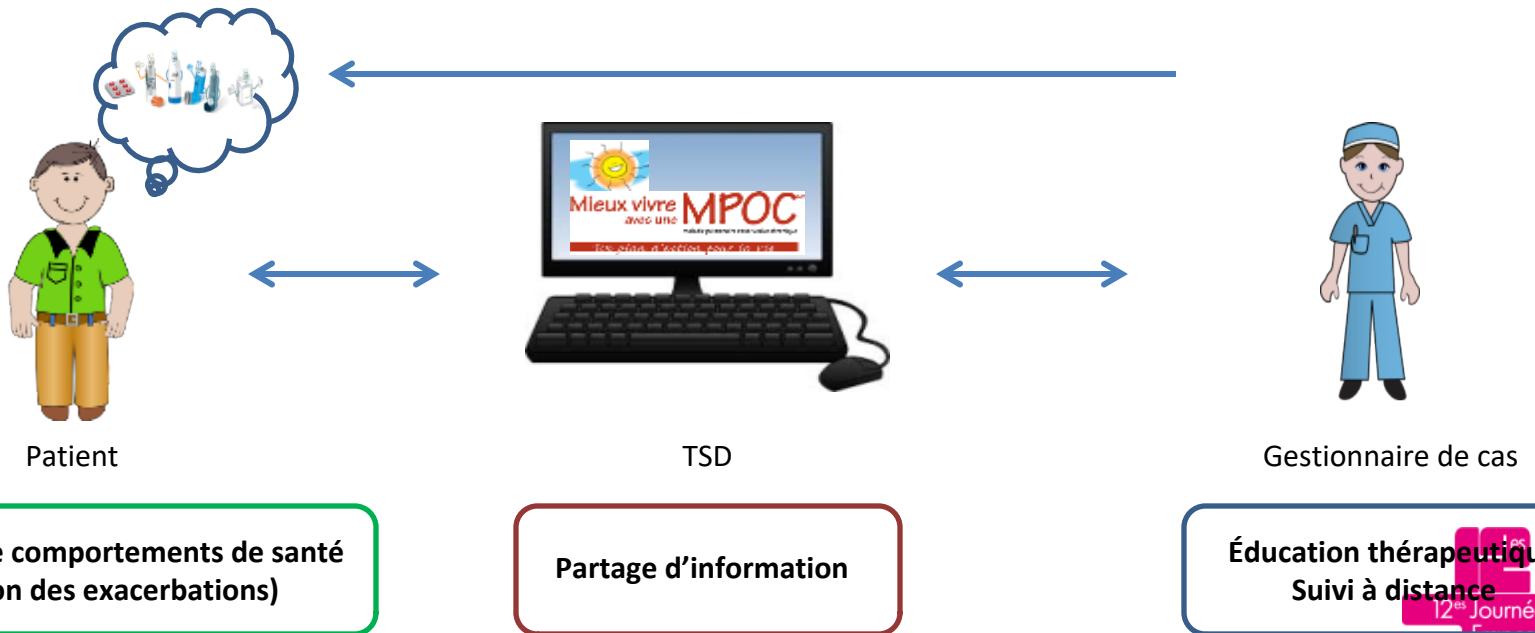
Mieux vivre avec une MPOC

Ton plan d'action pour la vie

Patient

TSD

Gestionnaire de cas

e comportements de santé on des exacerbations)

Partage d'information

Éducation thérapeutiqu Suivi à distance

Les 12es Journé